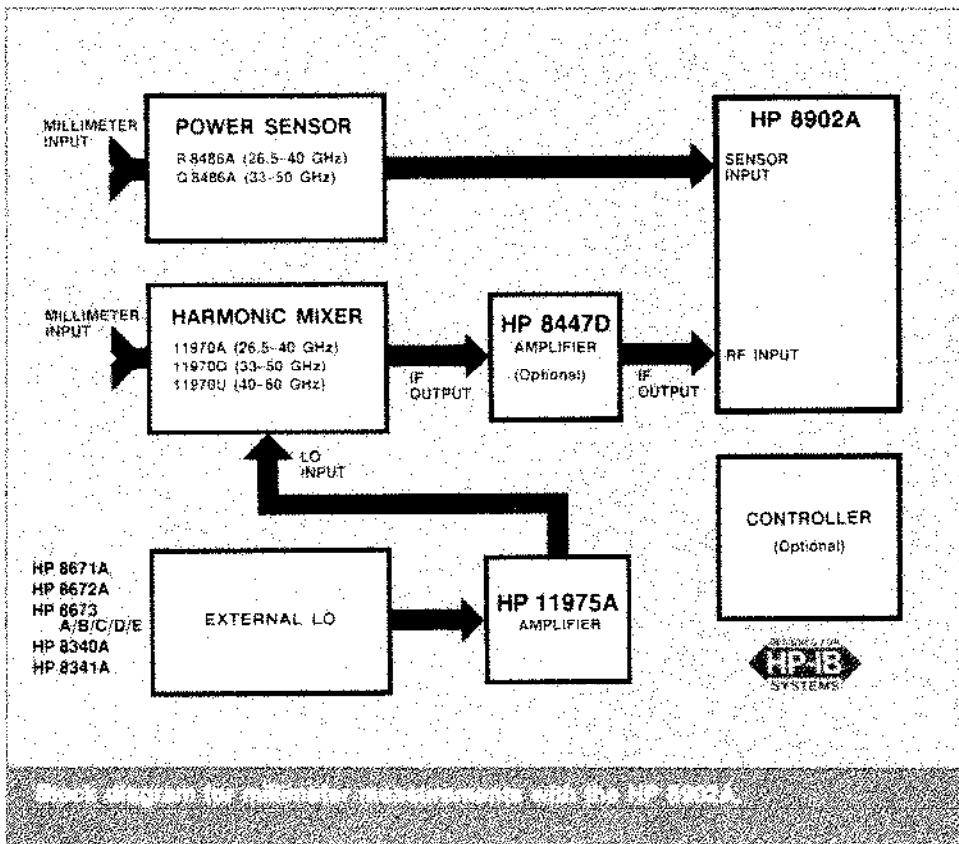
MILLIMETER INPUT

POWER SENSOR

R 8486A (26.5–40 GHz)
Q 8486A (33–50 GHz)

HP 8902A

SENSOR INPUT

MILLIMETER INPUT

HARMONIC MIXER

11970A (26.5–40 GHz)
11970Q (33–50 GHz)
11970U (40–60 GHz)

IF OUTPUT

HP 8447D

AMPLIFIER

(Optional)

IF OUTPUT

RF INPUT

LO INPUT

HP 8671A
HP 8672A
HP 8673 A/B/C/D/E
HP 8340A
HP 8341A

EXTERNAL LO

HP 11975A

AMPLIFIER

CONTROLLER

(Optional)

DESIGNED FOR HP-IB SYSTEMS

Block diagram for millimeter measurements with the HP 8902A.